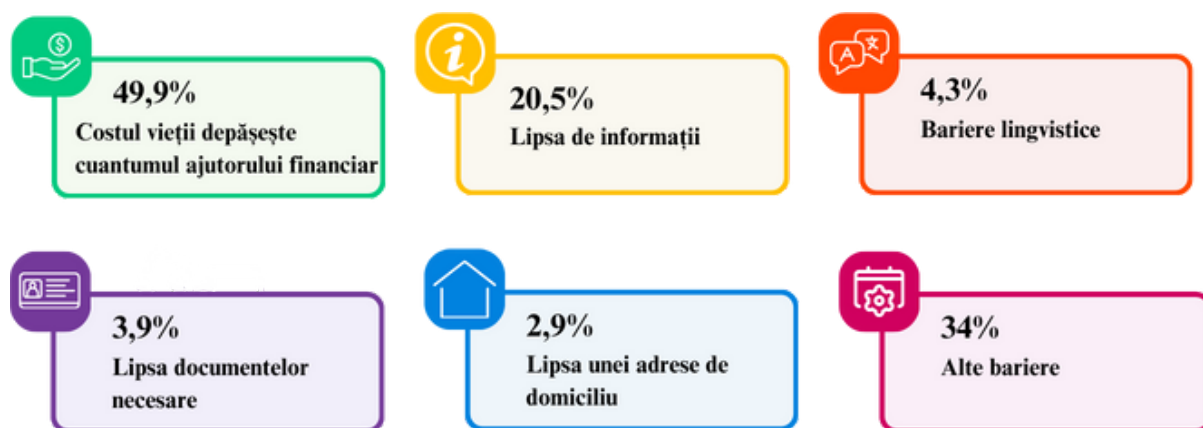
$
49,9%

Costul vieții depășește cuantumul ajutorului financiar

i

20,5%

Lipsa de informații

A 文

4,3%

Bariere lingvistice

3,9%

Lipsa documentelor necesare

2,9%

Lipsa unei adrese de domiciliu

34%

Alte bariere